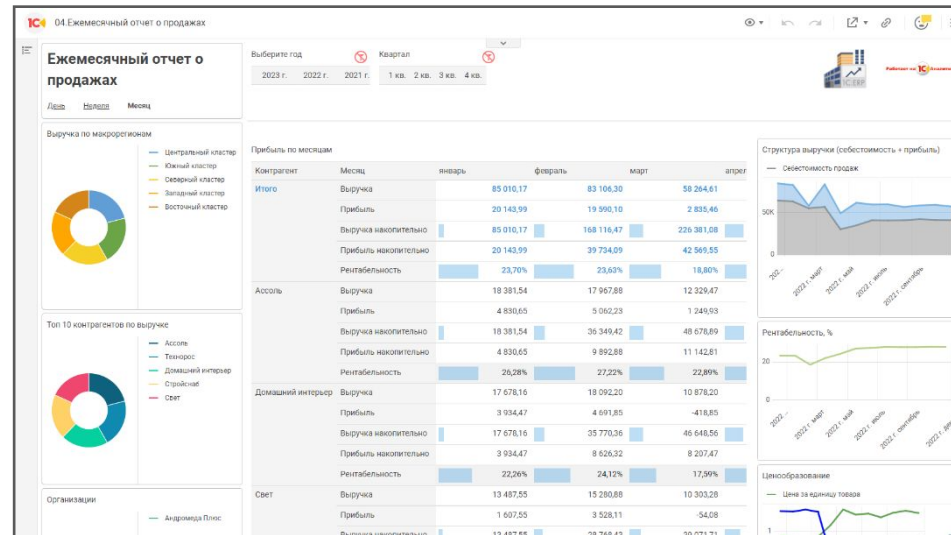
1С 04.Ежемесячный отчет о продажах

Ежемесячный отчет о продажах

День Неделя Месяц

Выберите год
2023 г. 2022 г. 2021 г.

Квартал
1 кв. 2 кв. 3 кв. 4 кв.

1С:ERP

Работает на 1С:Аналитика

Выручка по макрорегионам
Центральный кластер
Южный кластер
Северный кластер
Западный кластер
Восточный кластер

Топ 10 контрагентов по выручке
Ассоль
Технорос
Домашний интерьер
Стройснаб
Свет

Организации
Андромеда Плюс

Прибыль по месяцам

| Контрагент | Месяц | январь | февраль | март | апрел |
|---|---|---|---|---|---|
| Итого | Выручка | 85 010,17 | 83 106,30 | 58 264,61 | |
| | Прибыль | 20 143,99 | 19 590,10 | 2 835,46 | |
| | Выручка накопительно | 85 010,17 | 168 116,47 | 226 381,08 | |
| | Прибыль накопительно | 20 143,99 | 39 734,09 | 42 569,55 | |
| | Рентабельность | 23,70% | 23,63% | 18,80% | |
| Ассоль | Выручка | 18 381,54 | 17 967,88 | 12 329,47 | |
| | Прибыль | 4 830,65 | 5 062,23 | 1 249,93 | |
| | Выручка накопительно | 18 381,54 | 36 349,42 | 48 678,89 | |
| | Прибыль накопительно | 4 830,65 | 9 892,88 | 11 142,81 | |
| | Рентабельность | 26,28% | 27,22% | 22,89% | |
| Домашний интерьер | Выручка | 17 678,16 | 18 092,20 | 10 878,20 | |
| | Прибыль | 3 934,47 | 4 691,85 | -418,85 | |
| | Выручка накопительно | 17 678,16 | 35 770,36 | 46 648,56 | |
| | Прибыль накопительно | 3 934,47 | 8 626,32 | 8 207,47 | |
| | Рентабельность | 22,26% | 24,12% | 17,99% | |
| Свет | Выручка | 13 487,55 | 15 280,88 | 10 303,28 | |
| | Прибыль | 1 607,55 | 3 528,11 | -54,08 | |
| | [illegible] | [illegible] | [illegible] | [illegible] | |

Структура выручки (себестоимость + прибыль)
Себестоимость продаж
50K
0
2022 ...
2022 г. март
2022 г. май
2022 г. июль
2022 г. сентябрь

Рентабельность, %
20
0
2022 ...
2022 г. март
2022 г. май
2022 г. июль
2022 г. сентябрь
2022 г. д...

Ценообразование
Цена за единицу товара